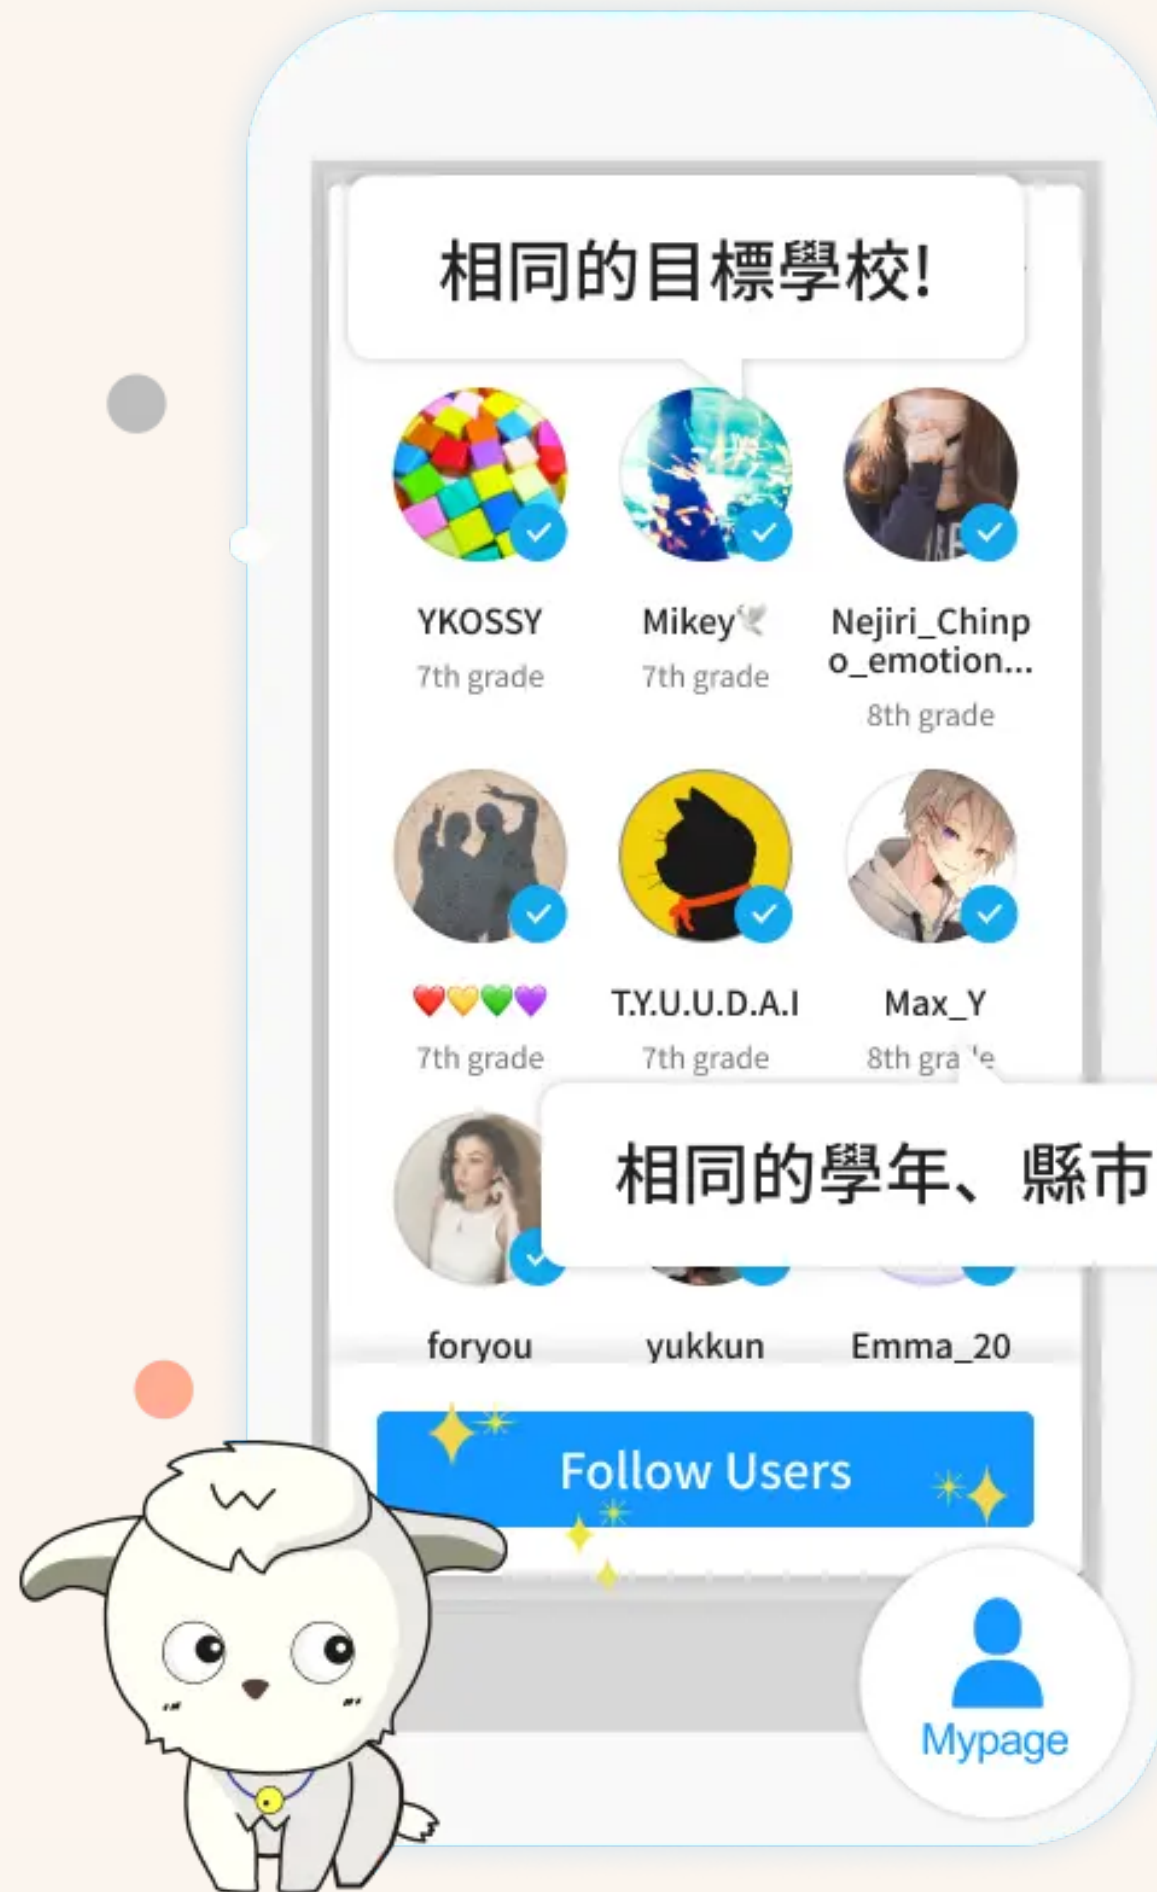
相同的目標學校!

YKOSSY
7th grade

Mikey🕊️
7th grade

Nejiri_Chinpo_emotion...
8th grade

❤️💛💚💜
7th grade

T.Y.U.U.D.A.I
7th grade

Max_Y
8th gra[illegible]e

相同的學年、縣市

foryou

yukkun

Emma_20

Follow Users

Mypage